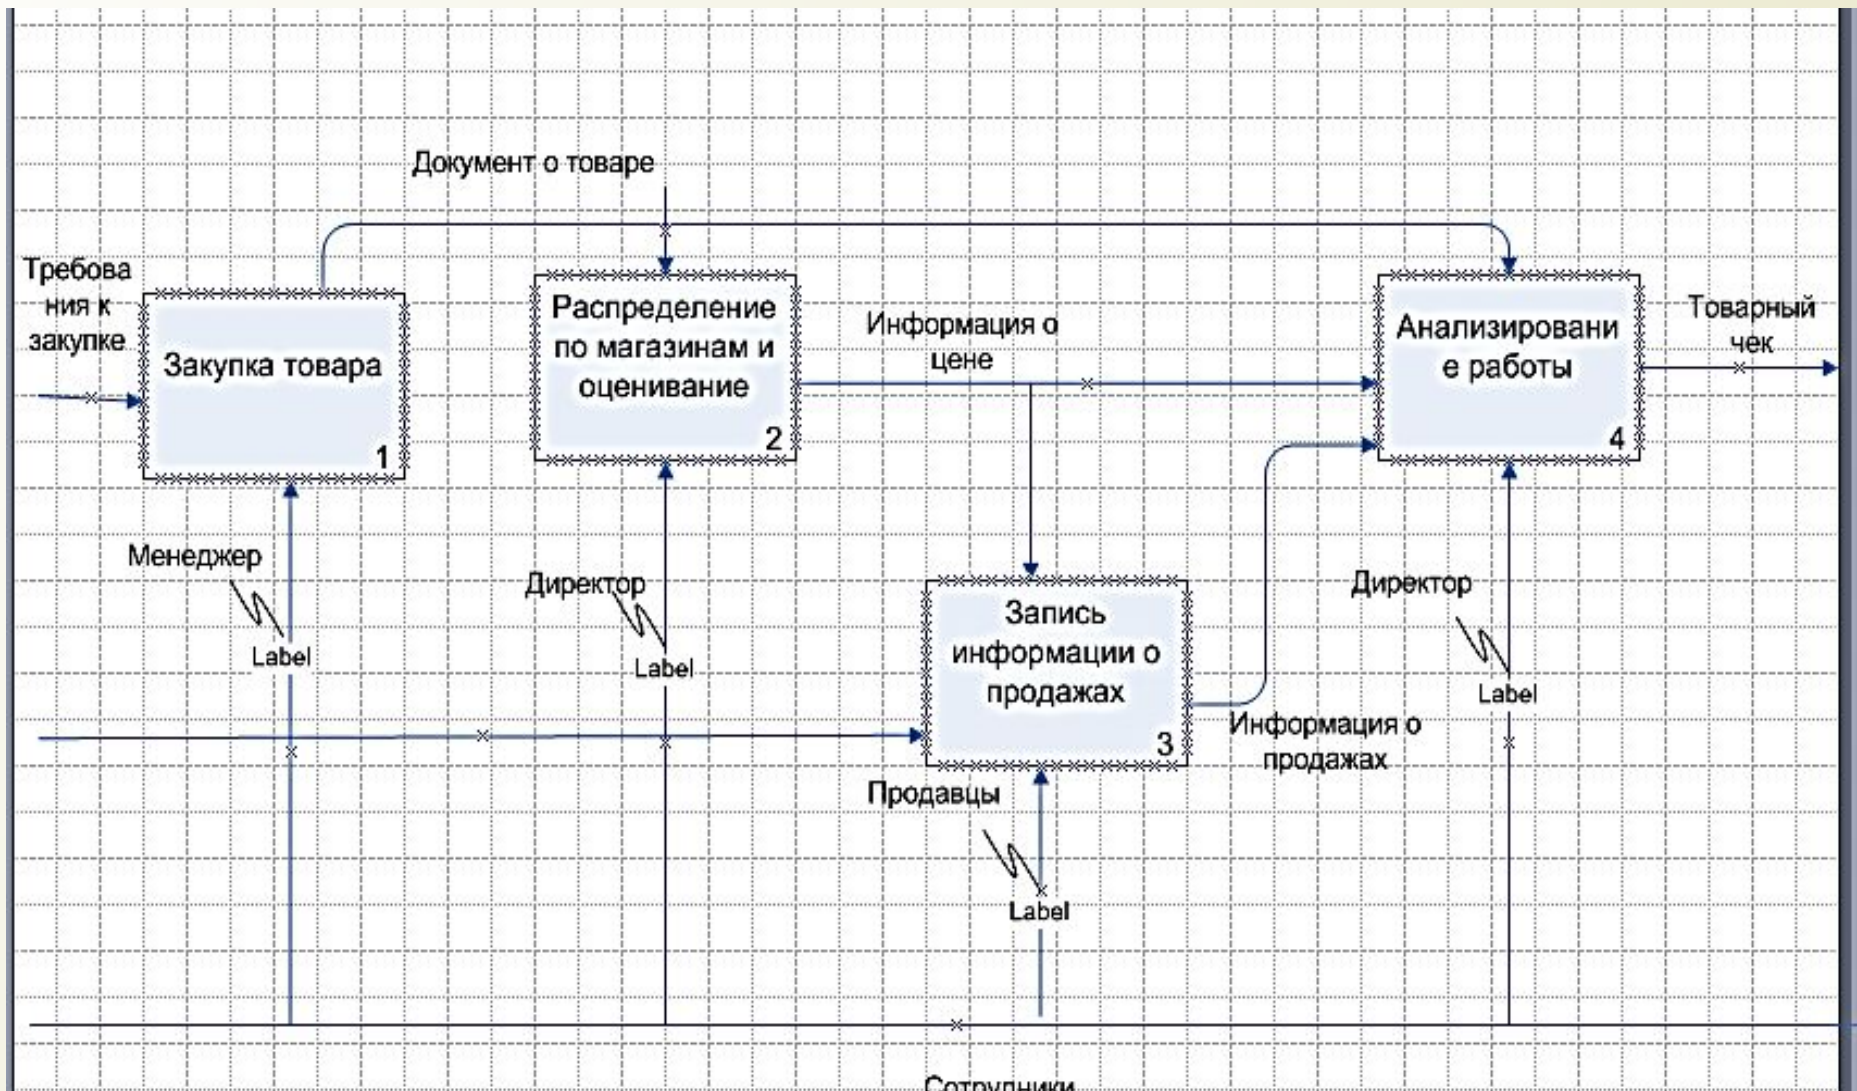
Документ о товаре

Требова ния к закупке

Закупка товара

1

Распределение по магазинам и оценивание

2

Информация о цене

Анализировани е работы

4

Товарный чек

Менеджер

Label

Директор

Label

Запись информации о продажах

3

Директор

Label

Информация о продажах

Продавцы

Label

Сотрудники